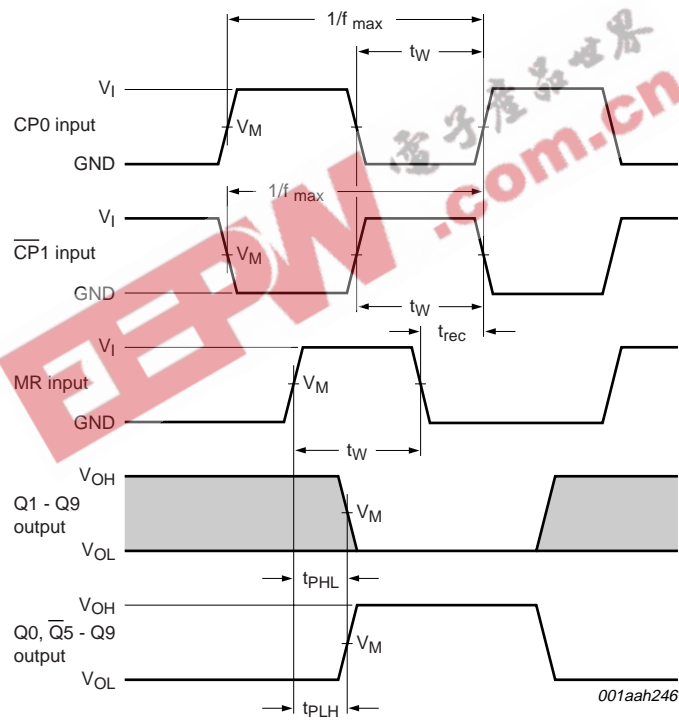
$1/f_{max}$

$t_W$

$V_I$

CP0 input

$V_M$

GND

$1/f_{max}$

$V_I$

$\overline{CP}$1 input

$V_M$

GND

$t_W$

$t_{rec}$

$V_I$

MR input

$V_M$

GND

$t_W$

$V_{OH}$

Q1 - Q9 output

$V_M$

$V_{OL}$

$t_{PHL}$

$V_{OH}$

Q0, $\overline{Q}$5 - Q9 output

$V_M$

$V_{OL}$

$t_{PLH}$

001aah246

电子产品世界

EEPW.com.cn